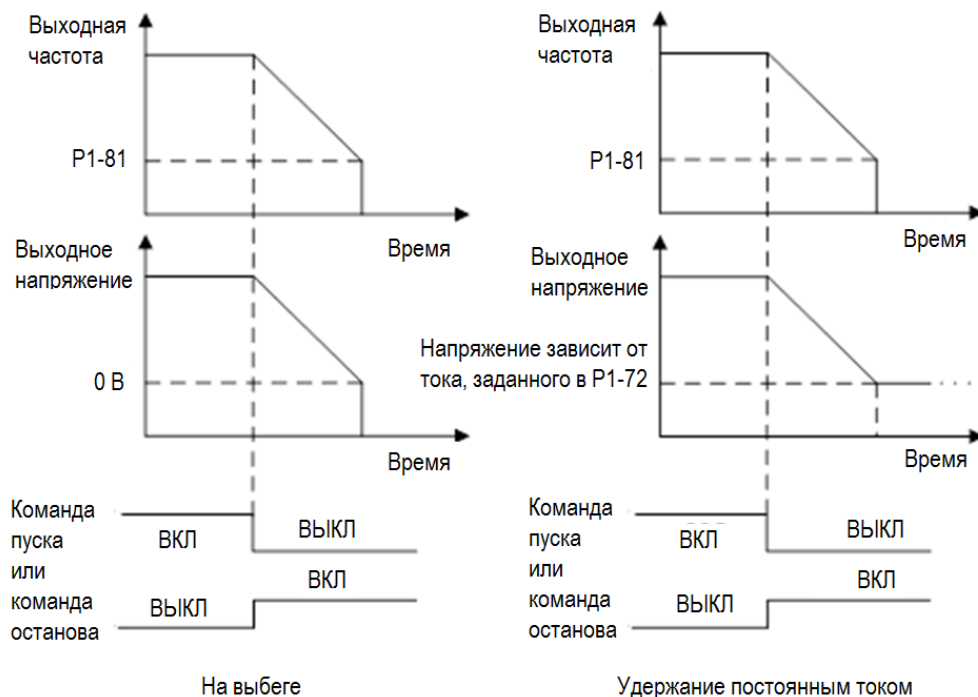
Выходная частота

P1-81

Время

Выходное напряжение

0 В

Время

Команда пуска или команда останова

ВКЛ

ВЫКЛ

ВКЛ

ВЫКЛ

На выбеге

Выходная частота

P1-81

Время

Выходное напряжение

Напряжение зависит от тока, заданного в P1-72

Время

Команда пуска или команда останова

ВКЛ

ВЫКЛ

ВКЛ

ВЫКЛ

Удержание постоянным током